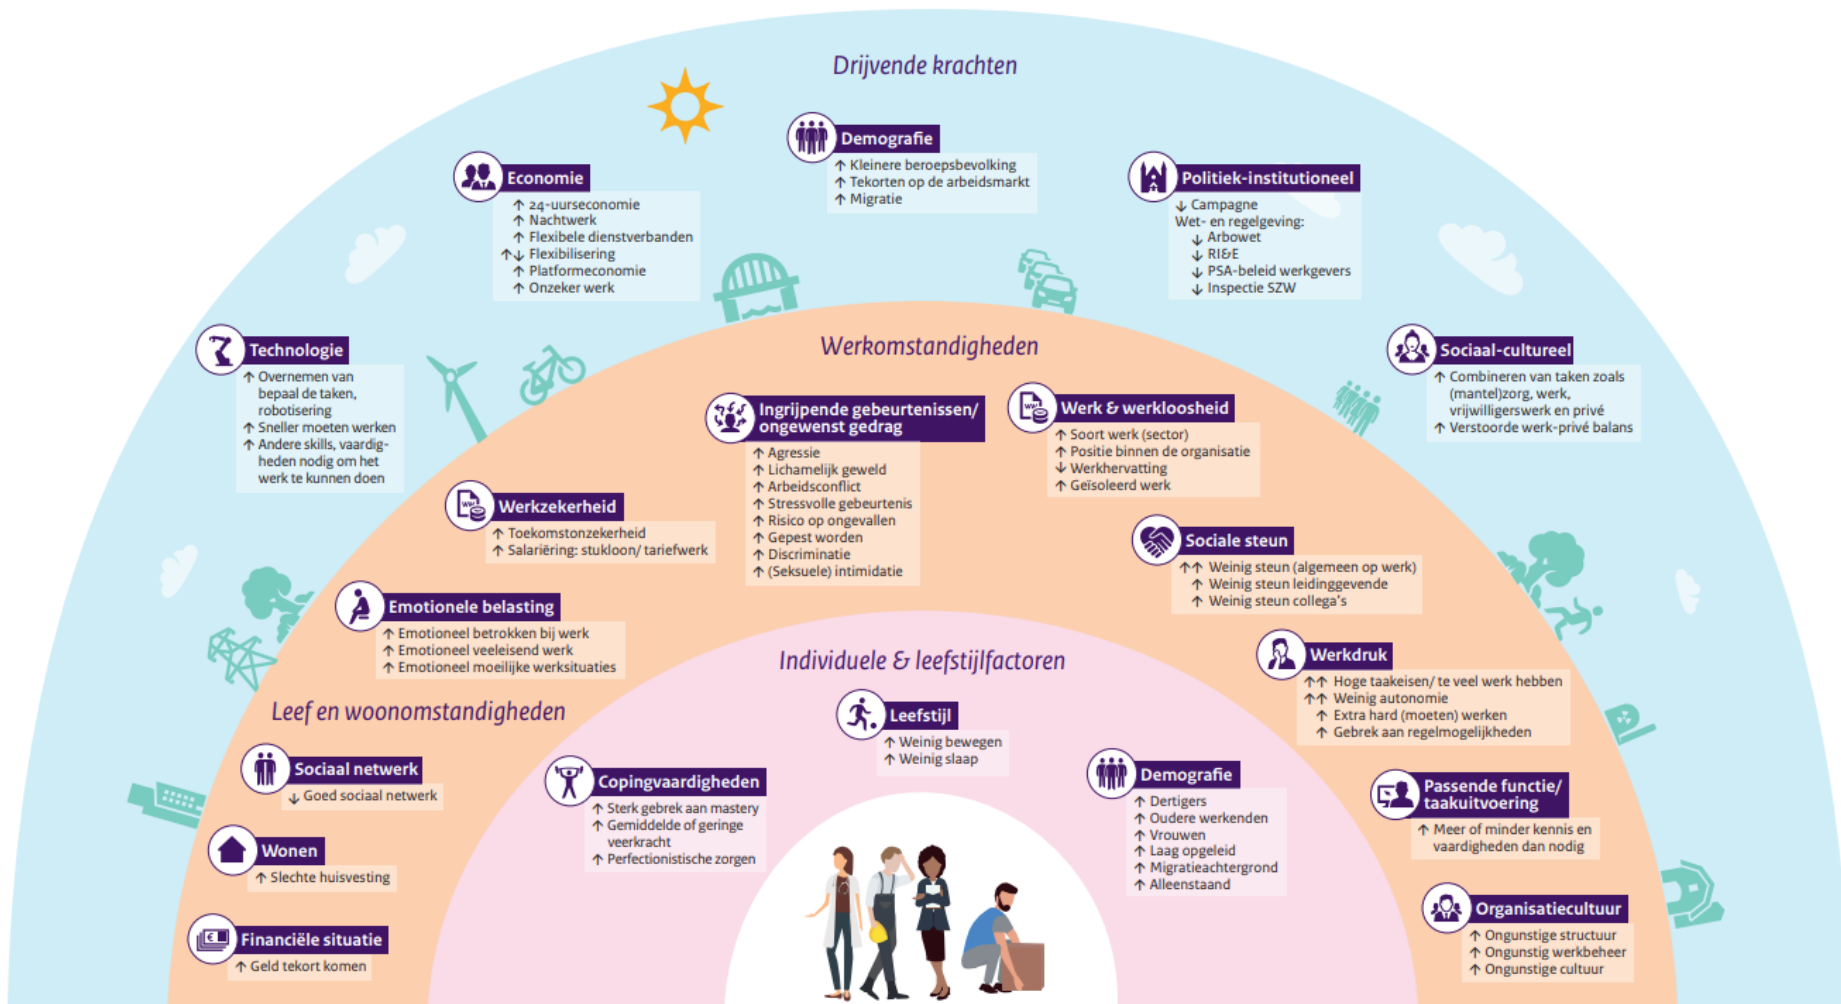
Drijvende krachten

Demografie
↑ Kleinere beroepsbevolking
↑ Tekorten op de arbeidsmarkt
↑ Migratie

Economie
↑ 24-uurseconomie
↑ Nachtwerk
↑ Flexibele dienstverbanden
↑↓ Flexibilisering
↑ Platformeconomie
↑ Onzeker werk

Politiek-institutioneel
↓ Campagne
Wet- en regelgeving:
↓ Arbowet
↓ RI&E
↓ PSA-beleid werkgevers
↓ Inspectie SZW

Technologie
↑ Overnemen van bepaal de taken, robotisering
↑ Sneller moeten werken
↑ Andere skills, vaardigheden nodig om het werk te kunnen doen

Sociaal-cultureel
↑ Combineren van taken zoals (mantel)zorg, werk, vrijwilligerswerk en privé
↑ Verstoorde werk-privé balans

Werkomstandigheden

Ingrijpende gebeurtenissen/ ongewenst gedrag
↑ Agressie
↑ Lichamelijk geweld
↑ Arbeidsconflict
↑ Stressvolle gebeurtenis
↑ Risico op ongevallen
↑ Gepest worden
↑ Discriminatie
↑ (Seksuele) intimidatie

Werk & werkloosheid
↑ Soort werk (sector)
↑ Positie binnen de organisatie
↓ Werkhervatting
↑ Geïsoleerd werk

Werkzekerheid
↑ Toekomstonzekerheid
↑ Salariëring: stukloon/ tariefwerk

Sociale steun
↑↑ Weinig steun (algemeen op werk)
↑ Weinig steun leidinggevende
↑ Weinig steun collega's

Emotionele belasting
↑ Emotioneel betrokken bij werk
↑ Emotioneel veeleisend werk
↑ Emotioneel moeilijke werksituaties

Werkdruk
↑↑ Hoge taakeisen/ te veel werk hebben
↑↑ Weinig autonomie
↑ Extra hard (moeten) werken
↑ Gebrek aan regelmogelijkheden

Individuele & leefstijlfactoren

Leefstijl
↑ Weinig bewegen
↑ Weinig slaap

Leef en woonomstandigheden

Sociaal netwerk
↓ Goed sociaal netwerk

Copingvaardigheden
↑ Sterk gebrek aan mastery
↑ Gemiddelde of geringe veerkracht
↑ Perfectionistische zorgen

Demografie
↑ Dertigers
↑ Oudere werkenden
↑ Vrouwen
↑ Laag opgeleid
↑ Migratieachtergrond
↑ Alleenstaand

Passende functie/ taakuitvoering
↑ Meer of minder kennis en vaardigheden dan nodig

Wonen
↑ Slechte huisvesting

Financiële situatie
↑ Geld tekort komen

Organisatiecultuur
↑ Ongunstige structuur
↑ Ongunstig werkbeheer
↑ Ongunstige cultuur